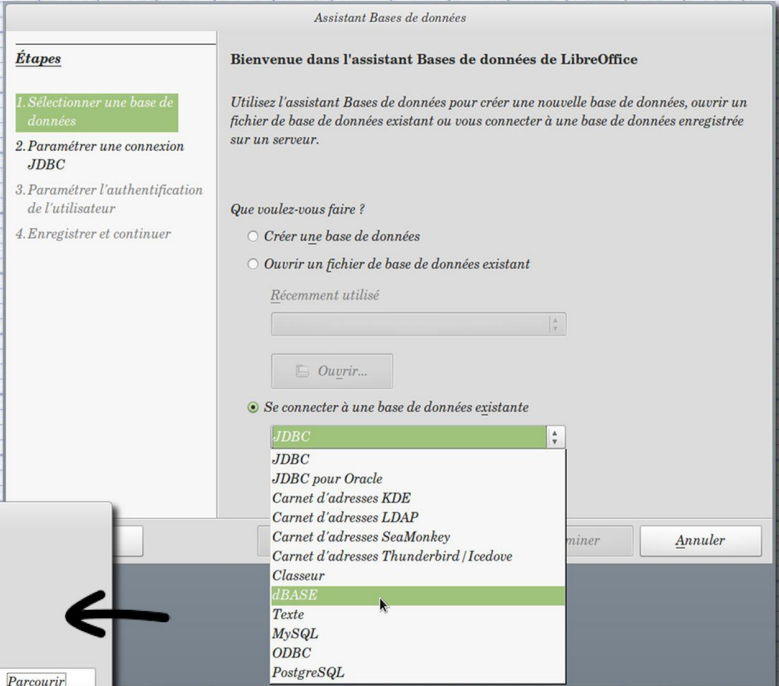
Assistant Bases de données

Étapes

1. Sélectionner une base de données

2. Paramétrer une connexion JDBC

3. Paramétrer l'authentification de l'utilisateur

4. Enregistrer et continuer

Bienvenue dans l'assistant Bases de données de LibreOffice

Utilisez l'assistant Bases de données pour créer une nouvelle base de données, ouvrir un fichier de base de données existant ou vous connecter à une base de données enregistrée sur un serveur.

Que voulez-vous faire ?

Créer une base de données

Ouvrir un fichier de base de données existant

Récemment utilisé

Ouvrir...

Se connecter à une base de données existante

JDBC

JDBC

JDBC pour Oracle

Carnet d'adresses KDE

Carnet d'adresses LDAP

Carnet d'adresses SeaMonkey

Carnet d'adresses Thunderbird/Icedove

Classeur

dBASE

Texte

MySQL

ODBC

PostgreSQL

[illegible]miner

Annuler

Parcourir